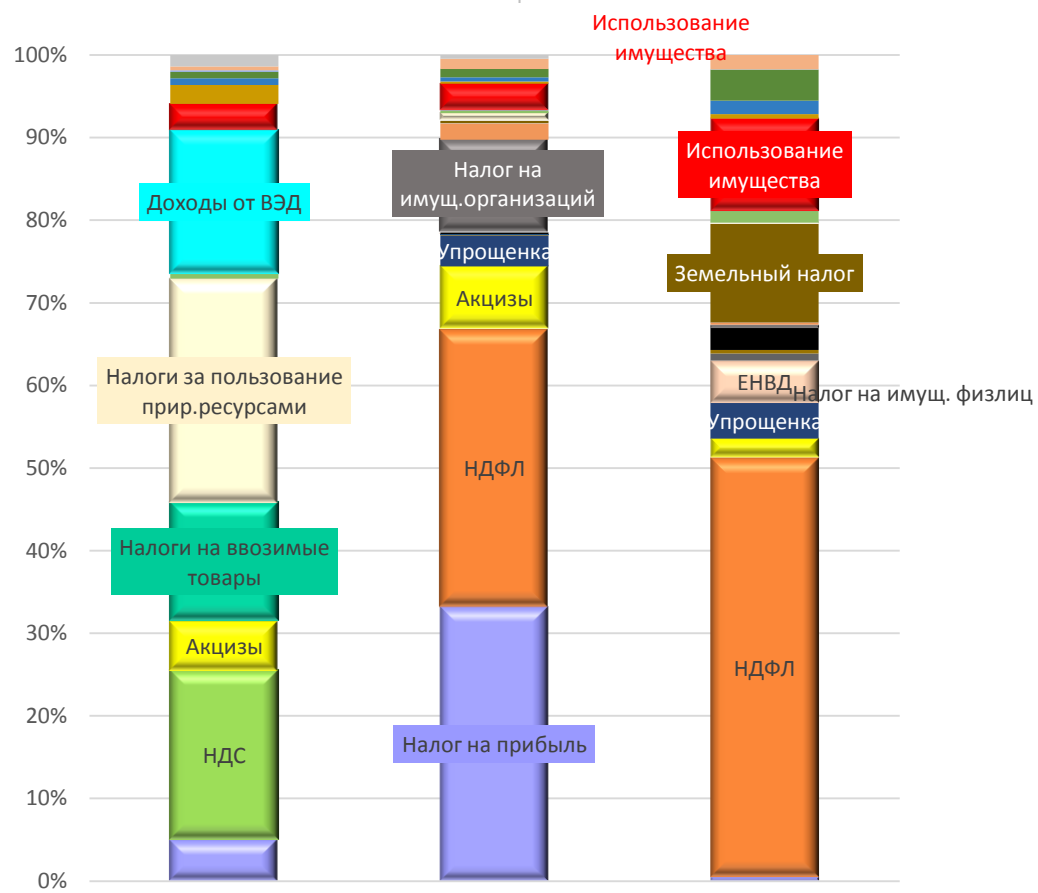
Использование имущества

100%
90%
80%
70%
60%
50%
40%
30%
20%
10%
0%

Доходы от ВЭД
Налоги за пользование прир.ресурсами
Налоги на ввозимые товары
Акцизы
НДС

Налог на имущ.организаций
Упрощенка
Акцизы
НДФЛ
Налог на прибыль

Использование имущества
Земельный налог
ЕНВД
Налог на имущ. физлиц
Упрощенка
НДФЛ